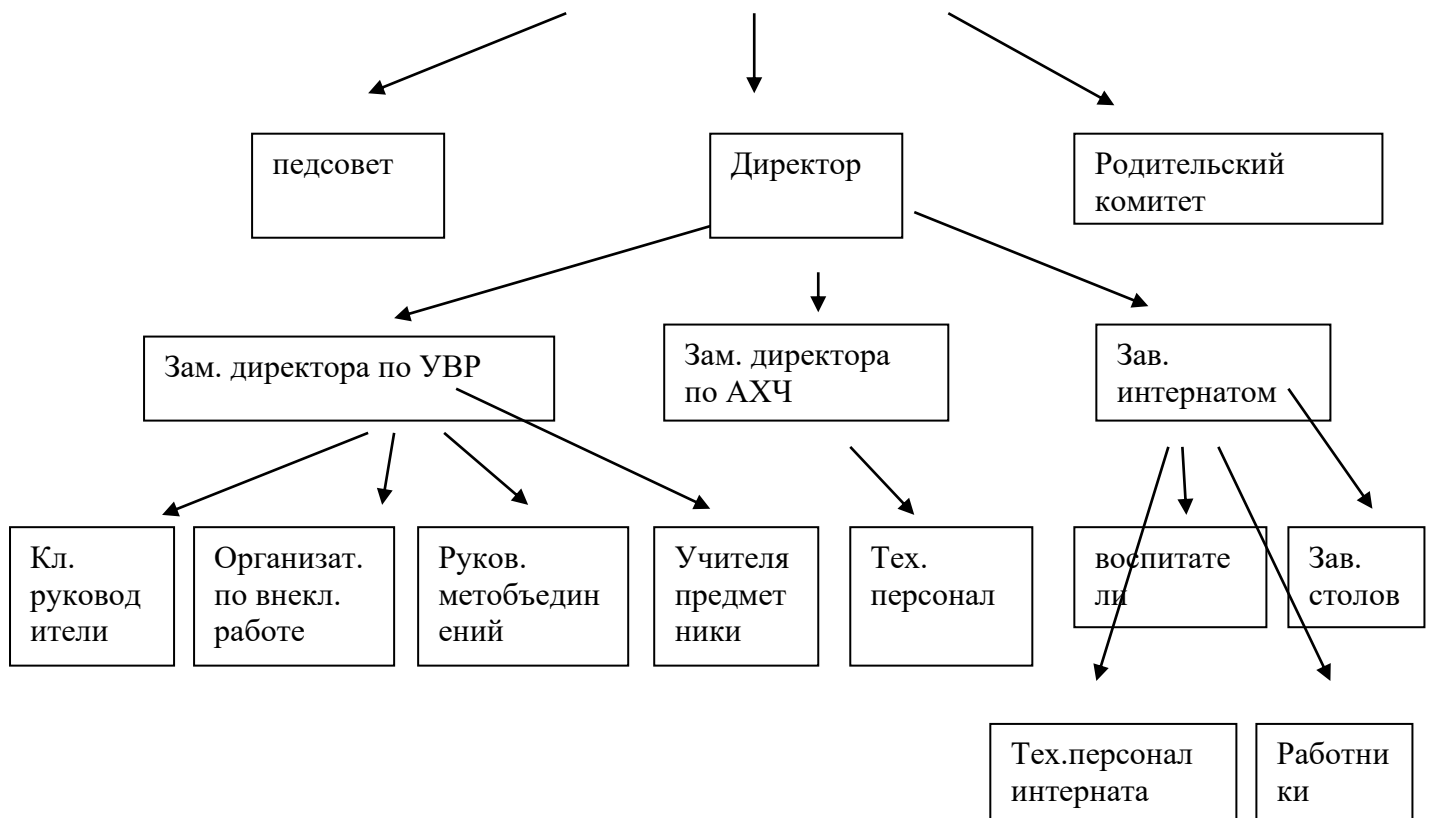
педсовет

Директор

Родительский комитет

Зам. директора по УВР

Зам. директора по АХЧ

Зав. интернатом

Кл. руководители

Организат. по внекл. работе

Руков. метобъединений

Учителя предметники

Тех. персонал

воспитатели

Зав. столов

Тех.персонал интерната

Работники